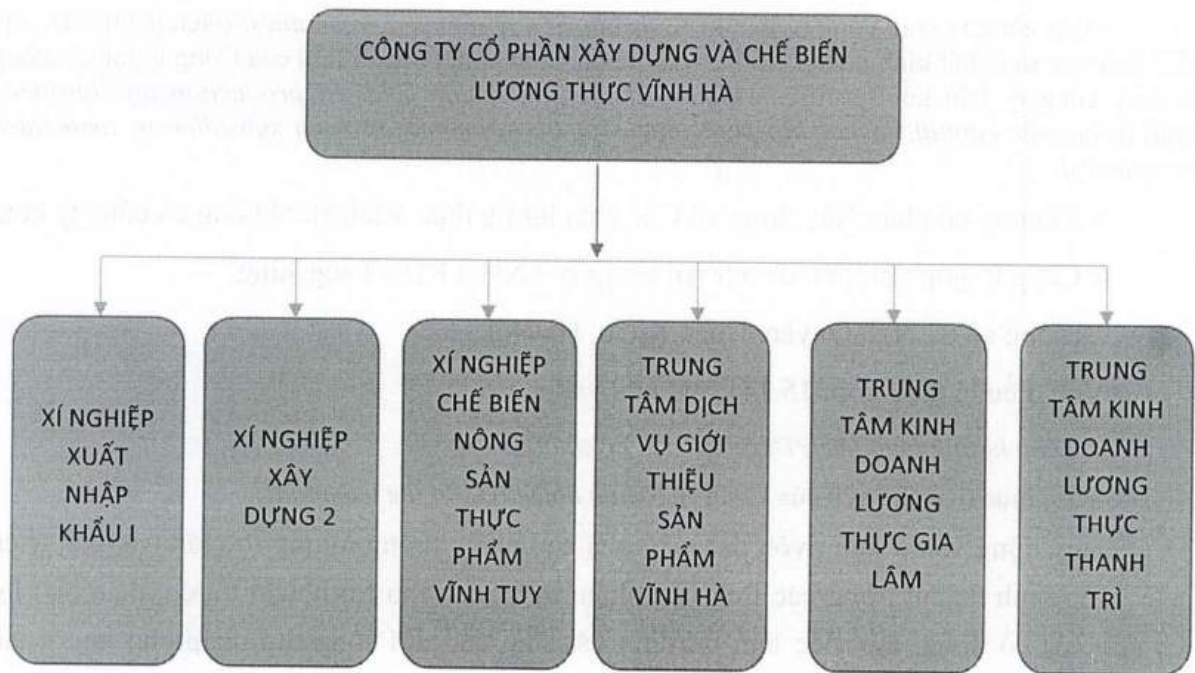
CÔNG TY CỔ PHẦN XÂY DỰNG VÀ CHẾ BIẾN LƯƠNG THỰC VĨNH HÀ

XÍ NGHIỆP XUẤT NHẬP KHẨU I

XÍ NGHIỆP XÂY DỰNG 2

XÍ NGHIỆP CHẾ BIẾN NÔNG SẢN THỰC PHẨM VĨNH TUY

TRUNG TÂM DỊCH VỤ GIỚI THIỆU SẢN PHẨM VĨNH HÀ

TRUNG TÂM KINH DOANH LƯƠNG THỰC GIA LÂM

TRUNG TÂM KINH DOANH LƯƠNG THỰC THANH TRÌ